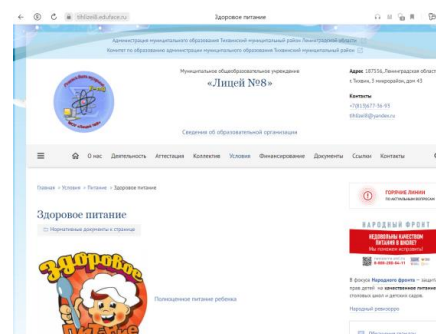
tihlicei8.edu.n.ru Здоровое питание

Администрация муниципального образования Тихвинский муниципальный район Ленинградской области

Комитет по образованию администрации муниципального образования Тихвинский муниципальный район

Муниципальное общеобразовательное учреждение

«Лицей №8»

Сведения об образовательной организации

Адрес: 187556, Ленинградская область, г.Тихвин, 3 микрорайон, дом 43

Контакты

+7(81367) 56-55

tihlicei8@yandex.ru

О нас Деятельность Аттестация Коллектив Условия Финансирование Документы Ссылки Контакты

Главная » Условия » Питание » Здоровое питание

Здоровое питание

Нормативные документы к странице

Здоровое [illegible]

Полноценное питание ребенка

ГОРЯЧИЕ ЛИНИИ

НАРОДНЫЙ ФРОНТ

НЕДОВОЛЬНЫ КАЧЕСТВОМ ПИТАНИЯ В ШКОЛЕ?

Мы поможем исправить!

8-800-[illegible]

В фокусе Народного фронта – защита прав детей на качественное питание в столовых школ и детских садов.

Народный ревизор